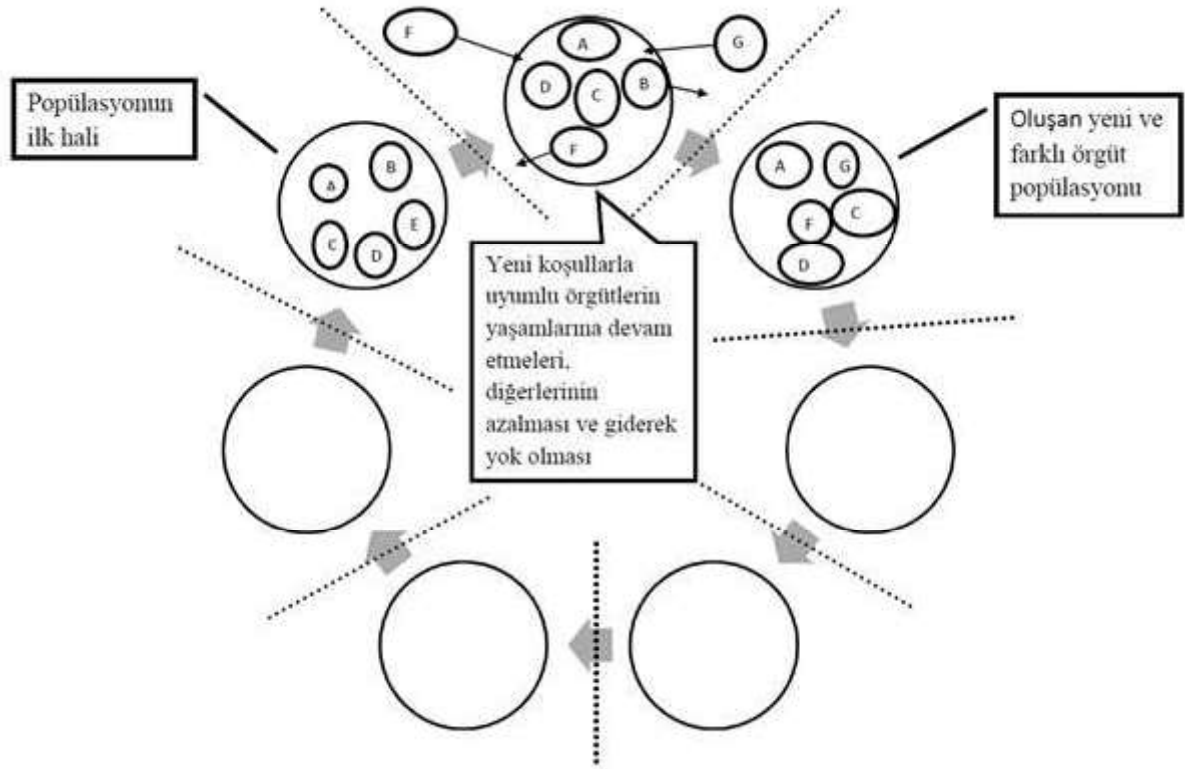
Popülasyonun ilk hali

F

A

G

D

C

B

F

A

B

E

C

D

Oluşan yeni ve farklı örgüt popülasyonu

A

G

F

C

D

Yeni koşullarla uyumlu örgütlerin yaşamlarına devam etmeleri, diğerlerinin azalması ve giderek yok olması